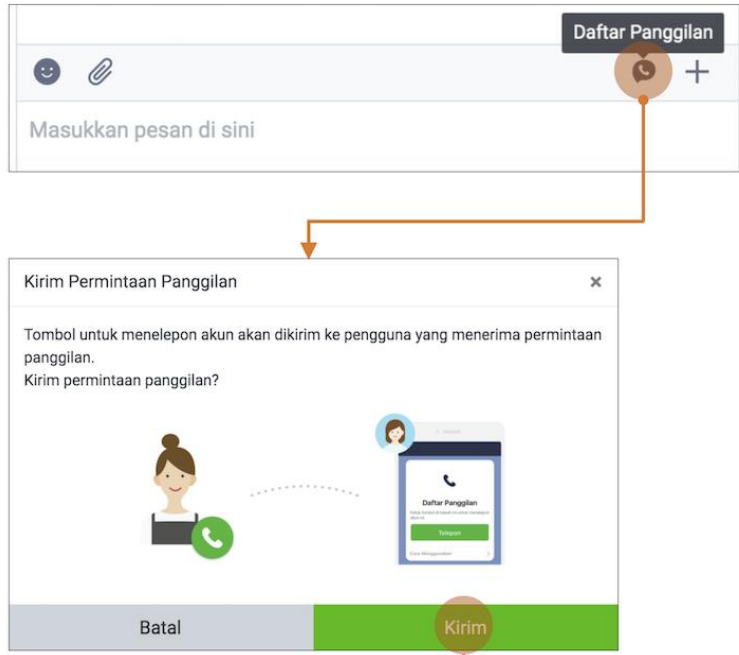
Daftar Panggilan

Masukkan pesan di sini

Kirim Permintaan Panggilan

×

Tombol untuk menelepon akun akan dikirim ke pengguna yang menerima permintaan panggilan.
Kirim permintaan panggilan?

Daftar Panggilan

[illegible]

Telepon

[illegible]

Batal

Kirim